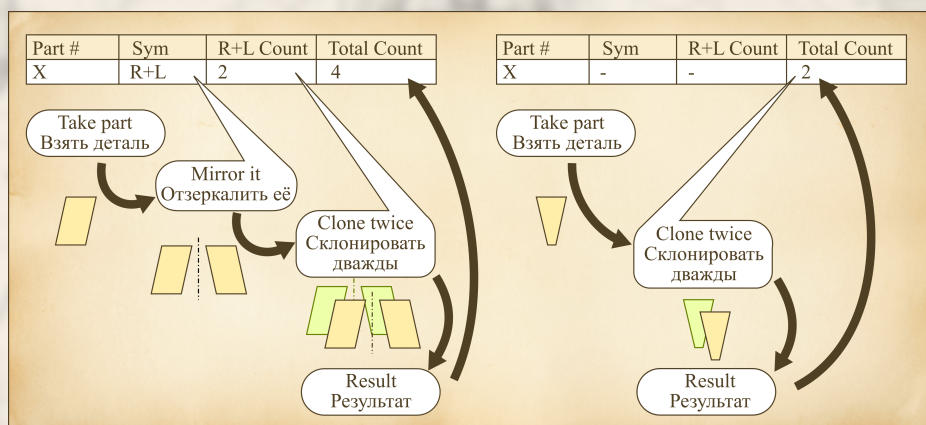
| Part # | Sym | R+L Count | Total Count |
|---|---|---|---|
| X | R+L | 2 | 4 |

Take part
Взять деталь

Mirror it
Отзеркалить её

Clone twice
Склонировать дважды

Result
Результат

| Part # | Sym | R+L Count | Total Count |
|---|---|---|---|
| X | - | - | 2 |

Take part
Взять деталь

Clone twice
Склонировать дважды

Result
Результат